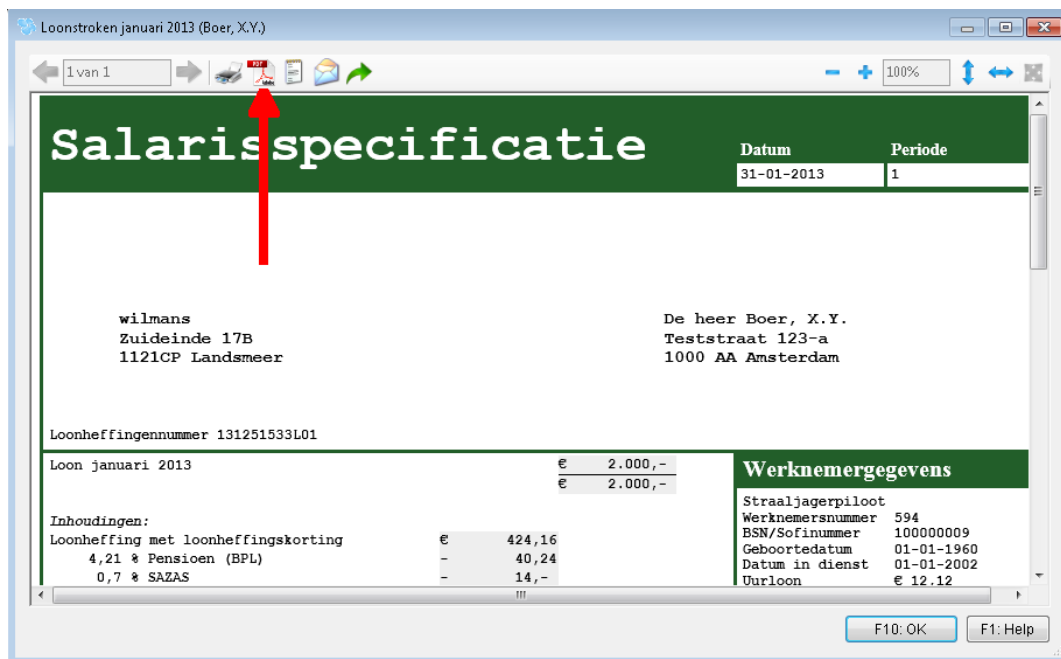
Loonstroken januari 2013 (Boer, X.Y.)

1 van 1

100%

Salarisspecificatie

| Datum | Periode |
|---|---|
| 31-01-2013 | 1 |

wilmans
Zuideinde 17B
1121CP Landsmeer

De heer Boer, X.Y.
Teststraat 123-a
1000 AA Amsterdam

Loonheffingennummer 131251533L01

Loon januari 2013 € 2.000,-
€ 2.000,-

Inhoudingen:
Loonheffing met loonheffingskorting € 424,16
4,21 % Pensioen (BPL) - 40,24
0,7 % SAZAS - 14,-

Werknemergegevens

Straaljagerpiloot
Werknemersnummer 594
BSN/Sofinummer 100000009
Geboortedatum 01-01-1960
Datum in dienst 01-01-2002
Uurloon € 12.12

F10: OK
F1: Help